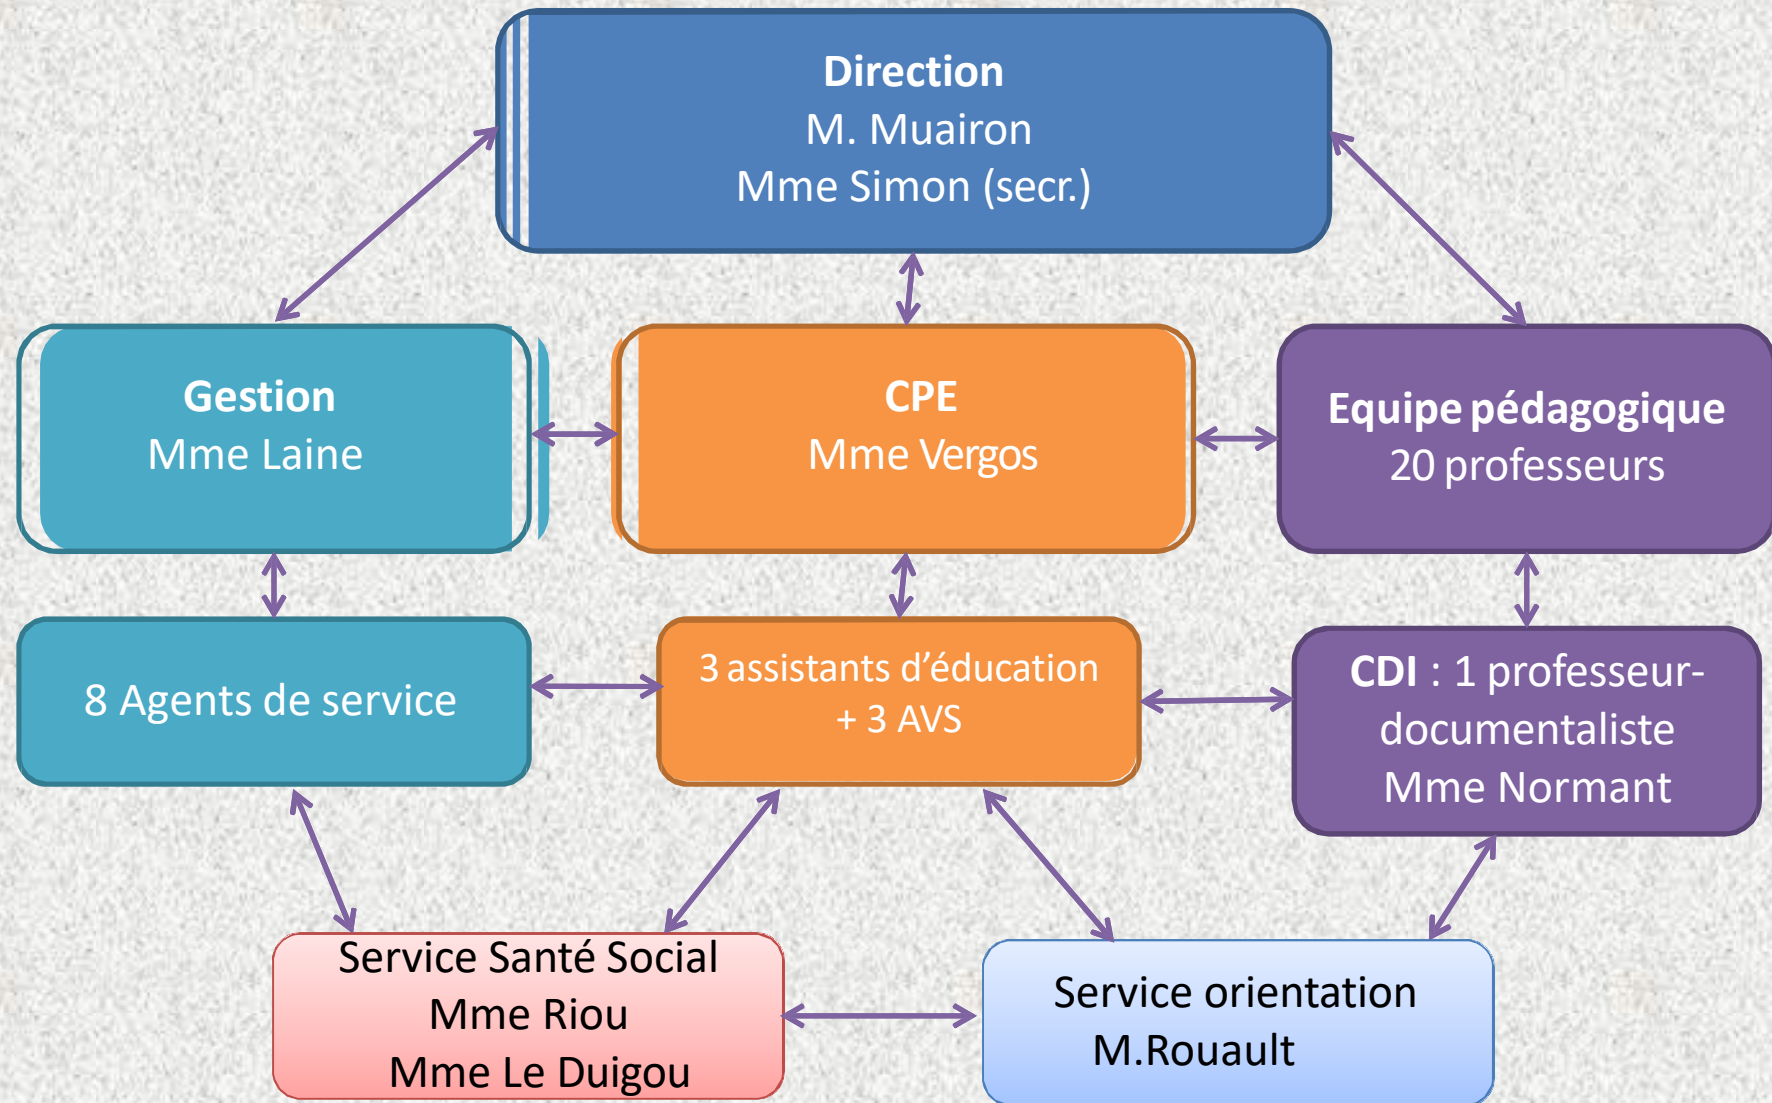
Direction
M. Muairon
Mme Simon (secr.)

Gestion
Mme Laine

CPE
Mme Vergos

Equipe pédagogique
20 professeurs

8 Agents de service

3 assistants d'éducation
+ 3 AVS

CDI : 1 professeur-documentaliste
Mme Normant

Service Santé Social
Mme Riou
Mme Le Duigou

Service orientation
M.Rouault